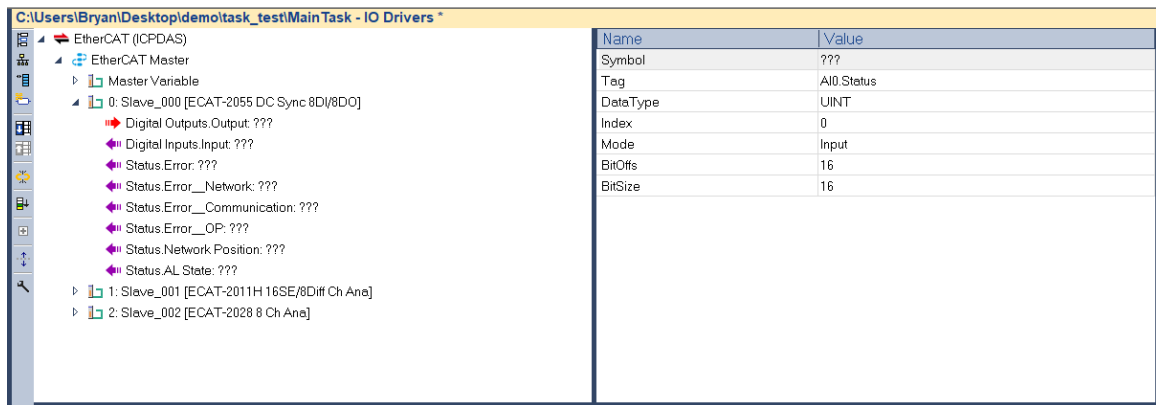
C:\Users\Bryan\Desktop\demo\task_test\MainTask - IO Drivers *

EtherCAT (ICPDAS)
EtherCAT Master
Master Variable
0: Slave_000 [ECAT-2055 DC Sync 8DI/8DO]
Digital Outputs.Output: ???
Digital Inputs.Input: ???
Status.Error: ???
Status.Error__Network: ???
Status.Error__Communication: ???
Status.Error__OP: ???
Status.Network Position: ???
Status.AL State: ???
1: Slave_001 [ECAT-2011H 16SE/8Diff Ch Ana]
2: Slave_002 [ECAT-2028 8 Ch Ana]

| Name | Value |
|---|---|
| Symbol | ??? |
| Tag | AI0.Status |
| DataType | UINT |
| Index | 0 |
| Mode | Input |
| BitOffs | 16 |
| BitSize | 16 |